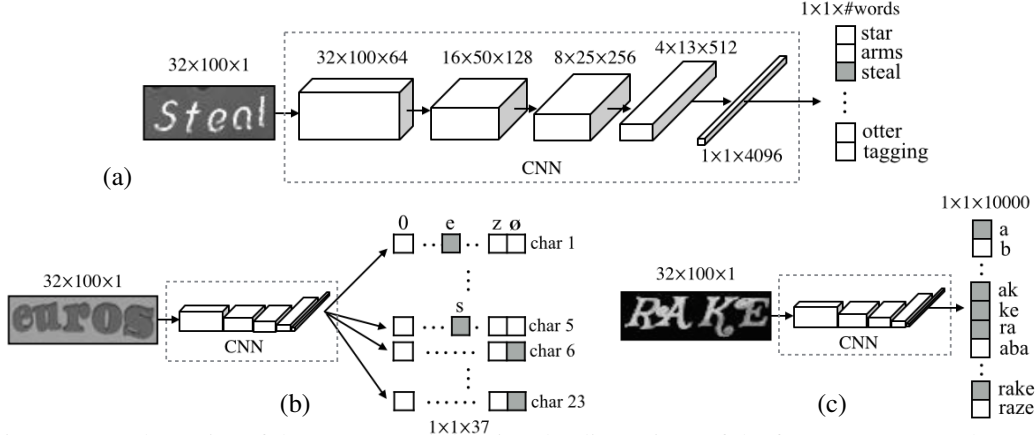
1×1×#words
star
arms
steal
otter
tagging

32×100×1
Steal
32×100×64
16×50×128
8×25×256
4×13×512
1×1×4096
CNN
(a)

32×100×1
euros
CNN
0
e
z ø
char 1
s
char 5
char 6
char 23
1×1×37
(b)

1×1×10000
a
b
32×100×1
RAKE
CNN
ak
ke
ra
aba
rake
raze
(c)